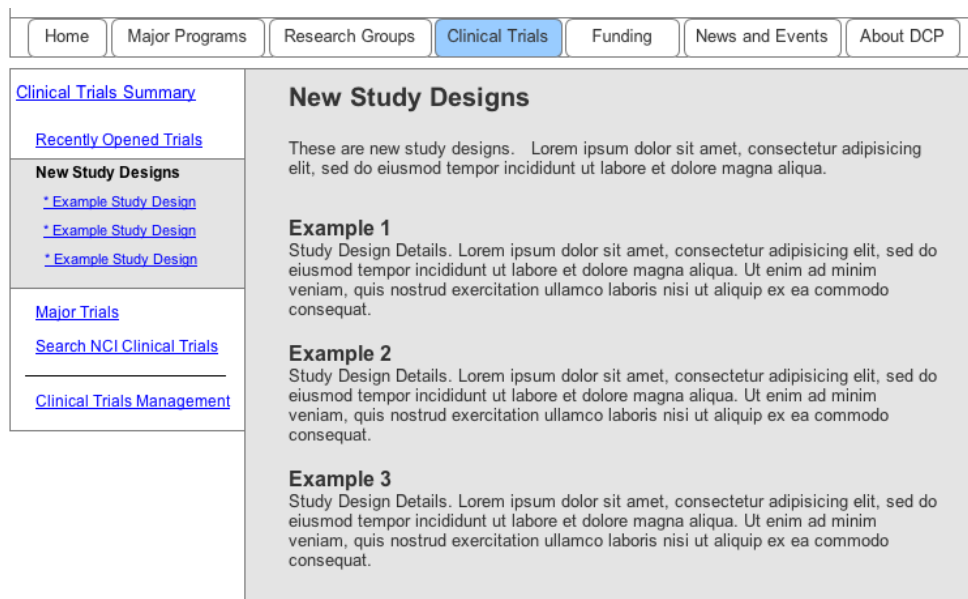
Home | Major Programs | Research Groups | Clinical Trials | Funding | News and Events | About DCP

Clinical Trials Summary

Recently Opened Trials

New Study Designs

* Example Study Design

* Example Study Design

* Example Study Design

Major Trials

Search NCI Clinical Trials

Clinical Trials Management

New Study Designs

These are new study designs. Lorem ipsum dolor sit amet, consectetur adipisicing elit, sed do eiusmod tempor incididunt ut labore et dolore magna aliqua.

Example 1
Study Design Details. Lorem ipsum dolor sit amet, consectetur adipisicing elit, sed do eiusmod tempor incididunt ut labore et dolore magna aliqua. Ut enim ad minim veniam, quis nostrud exercitation ullamco laboris nisi ut aliquip ex ea commodo consequat.

Example 2
Study Design Details. Lorem ipsum dolor sit amet, consectetur adipisicing elit, sed do eiusmod tempor incididunt ut labore et dolore magna aliqua. Ut enim ad minim veniam, quis nostrud exercitation ullamco laboris nisi ut aliquip ex ea commodo consequat.

Example 3
Study Design Details. Lorem ipsum dolor sit amet, consectetur adipisicing elit, sed do eiusmod tempor incididunt ut labore et dolore magna aliqua. Ut enim ad minim veniam, quis nostrud exercitation ullamco laboris nisi ut aliquip ex ea commodo consequat.